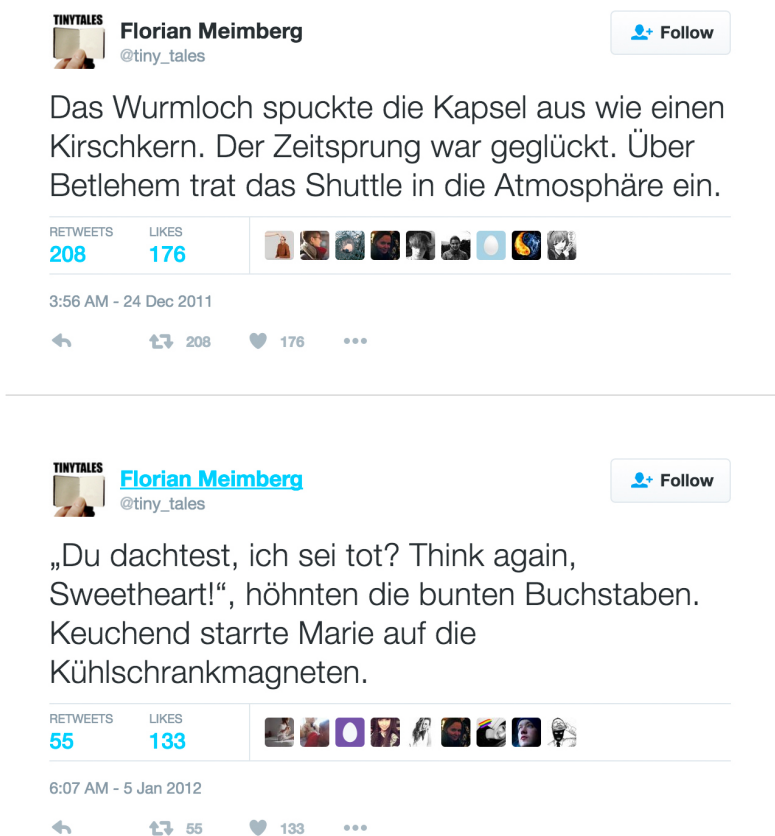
TINYTALES
Florian Meimberg
@tiny_tales
Follow

Das Wurmloch spuckte die Kapsel aus wie einen Kirschkern. Der Zeitsprung war geglückt. Über Betlehem trat das Shuttle in die Atmosphäre ein.

RETWEETS 208 LIKES 176

3:56 AM - 24 Dec 2011

208 176

TINYTALES
Florian Meimberg
@tiny_tales
Follow

„Du dachtest, ich sei tot? Think again, Sweetheart!“, höhnten die bunten Buchstaben. Keuchend starrte Marie auf die Kühlschrankmagneten.

RETWEETS 55 LIKES 133

6:07 AM - 5 Jan 2012

55 133